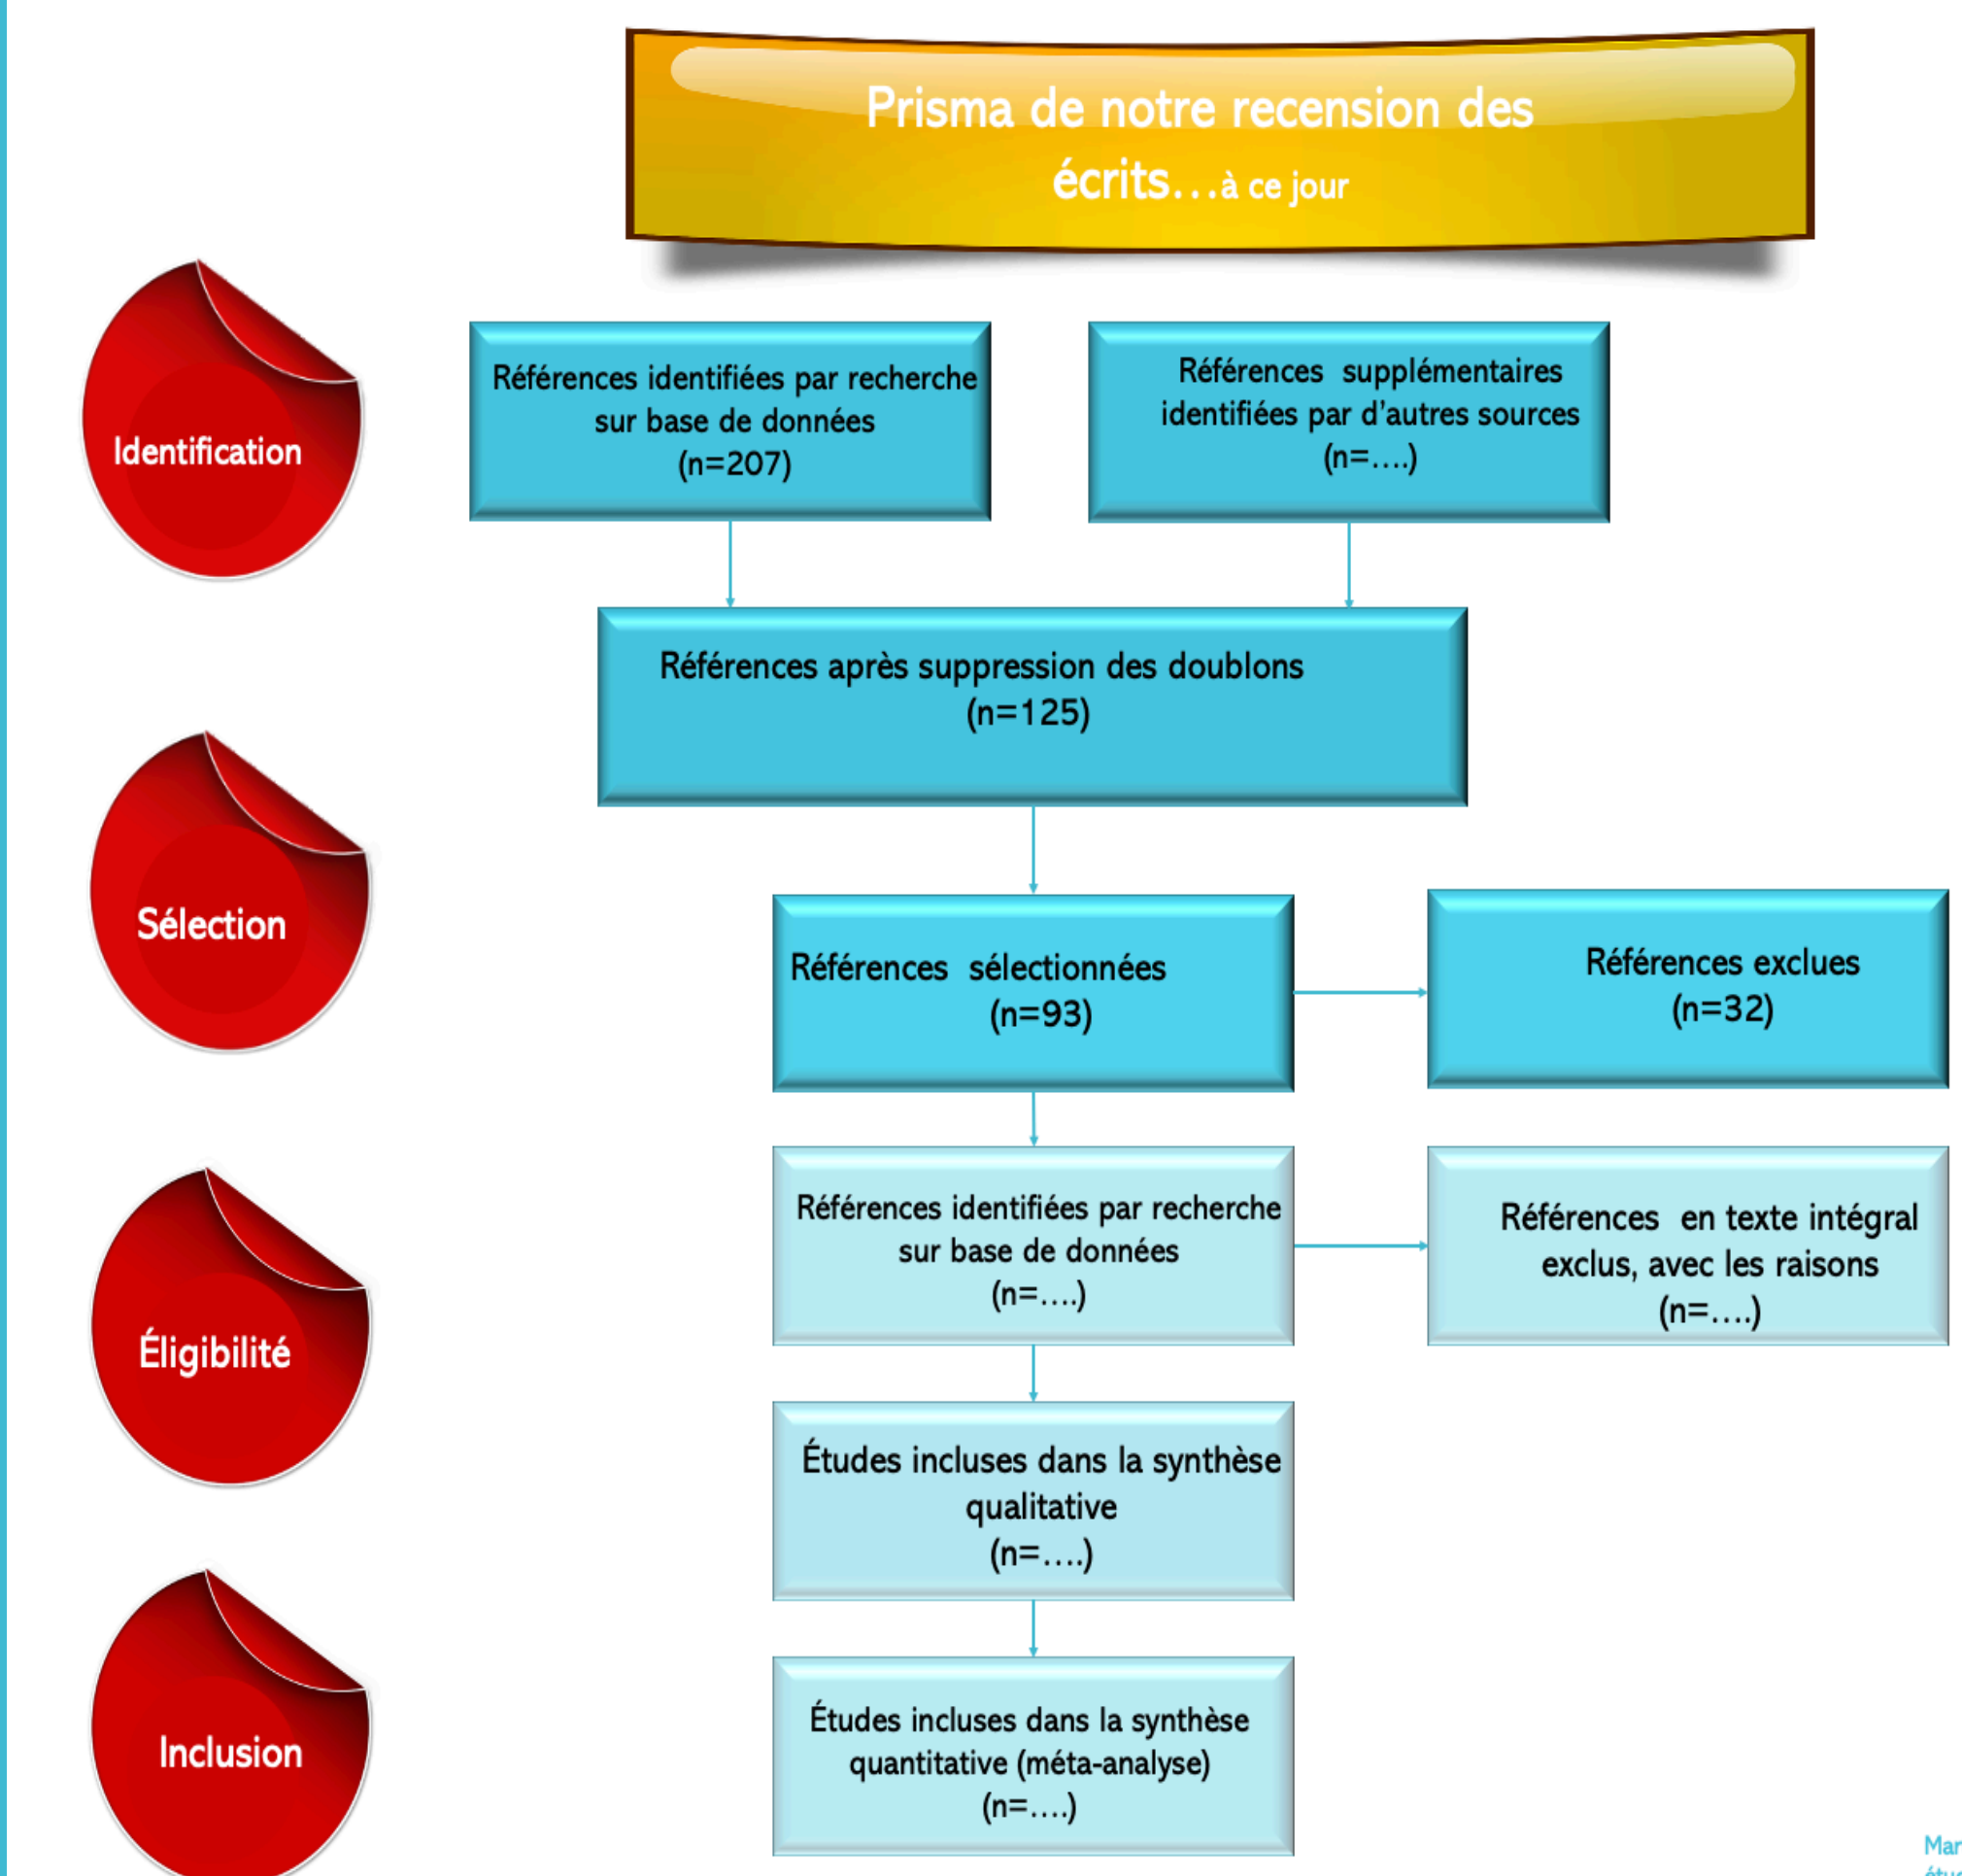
Prisma de notre recension des écrits…à ce jour

Identification

Références identifiées par recherche sur base de données (n=207)

Références supplémentaires identifiées par d'autres sources (n=….)

Références après suppression des doublons (n=125)

Sélection

Références sélectionnées (n=93)

Références exclues (n=32)

Éligibilité

Références identifiées par recherche sur base de données (n=….)

Références en texte intégral exclus, avec les raisons (n=….)

Études incluses dans la synthèse qualitative (n=….)

Inclusion

Études incluses dans la synthèse quantitative (méta-analyse) (n=….)

Mar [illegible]